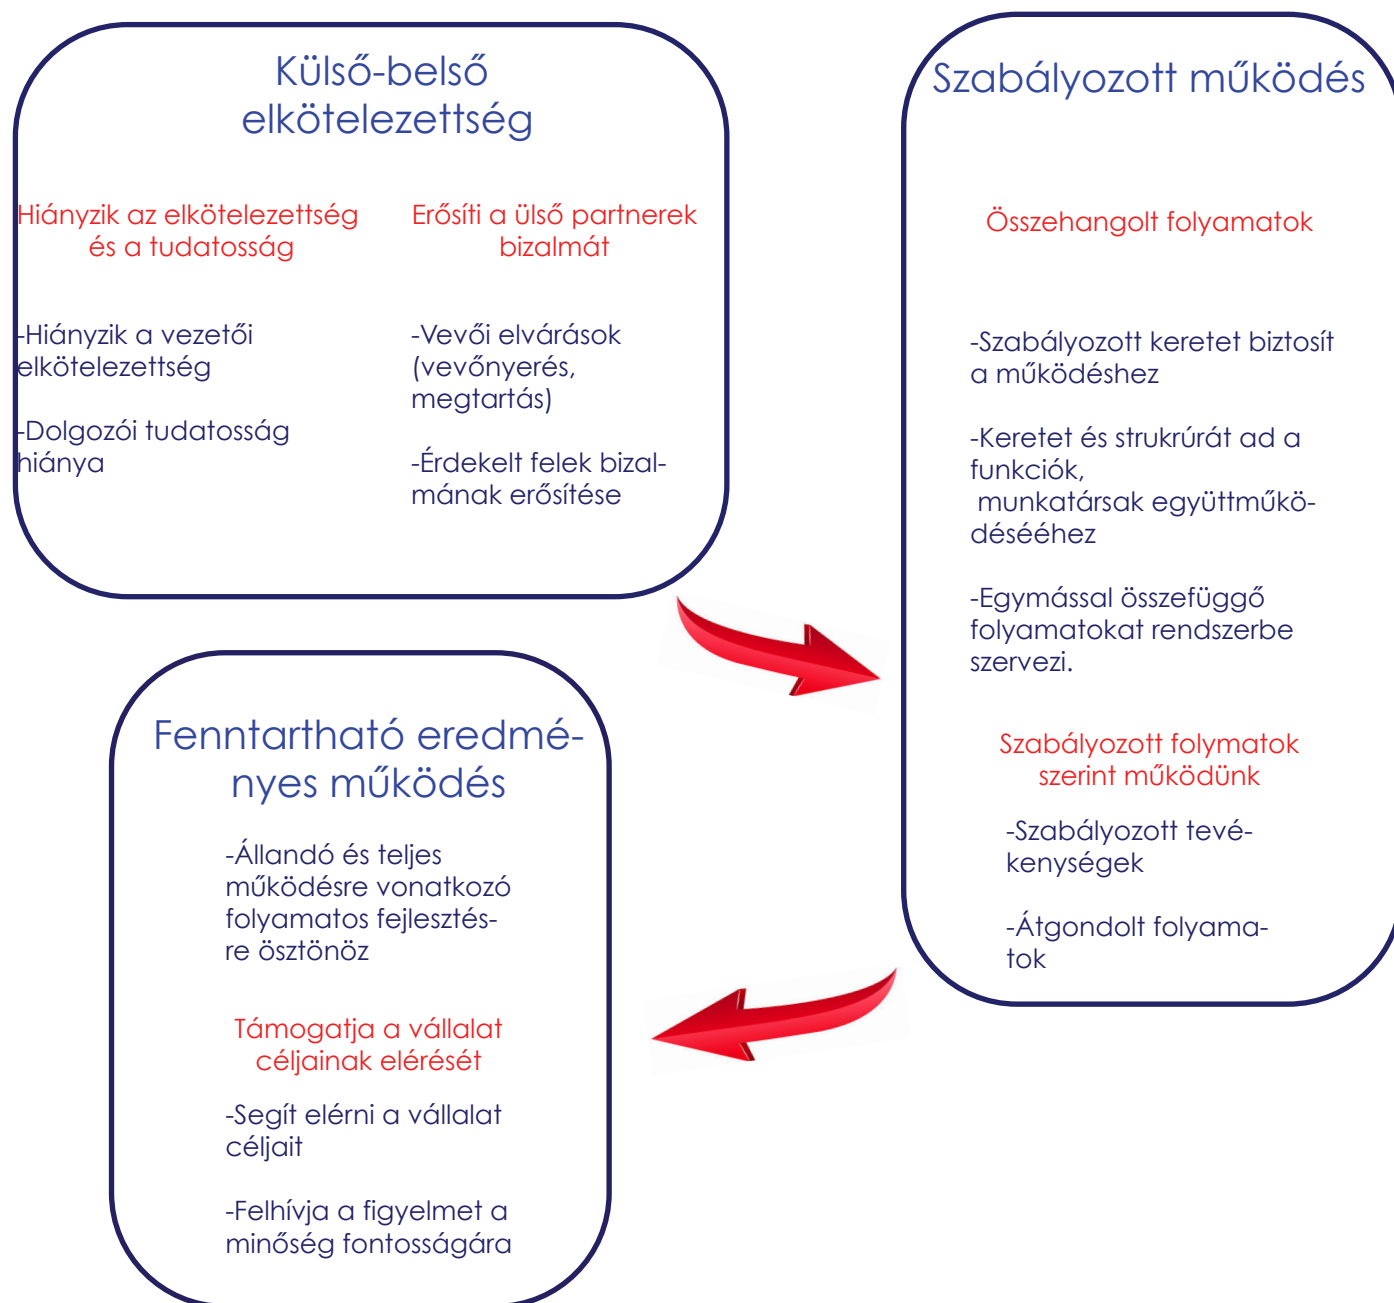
Külső-belső elkötelezettség

Hiányzik az elkötelezettség és a tudatosság

-Hiányzik a vezetői elkötelezettség

-Dolgozói tudatosság hiánya

Erősíti a ülső partnerek bizalmát

-Vevői elvárások (vevőnyerés, megtartás)

-Érdekelt felek bizalmának erősítése

Szabályozott működés

Összehangolt folyamatok

-Szabályozott keretet biztosít a működéshez

-Keretet és strukrúrát ad a funkciók, munkatársak együttműködésééhez

-Egymással összefüggő folyamatokat rendszerbe szervezi.

Szabályozott folymatok szerint működünk

-Szabályozott tevékenységek

-Átgondolt folyamatok

Fenntartható eredményes működés

-Állandó és teljes működésre vonatkozó folyamatos fejlesztésre ösztönöz

Támogatja a vállalat céljainak elérését

-Segít elérni a vállalat céljait

-Felhívja a figyelmet a minőség fontosságára